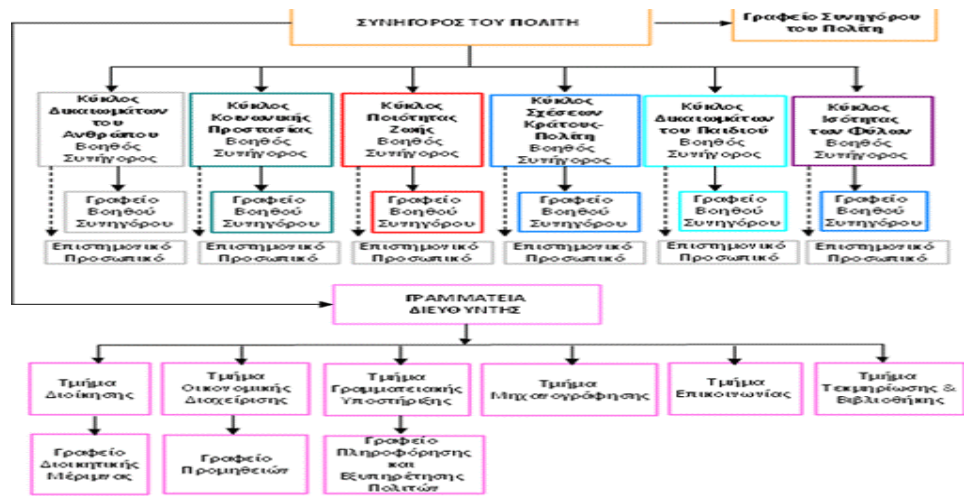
ΣΥΝΗΓΟΡΟΣ ΤΟΥ ΠΟΛΙΤΗ

Γραφείο Συνηγόρου του Πολίτη

Κύκλος Δικαιωμάτων του Ανθρώπου Βοηθός Συνήγορος

Κύκλος Κοινωνικής Προστασίας Βοηθός Συνήγορος

Κύκλος Ποιότητας Ζωής Βοηθός Συνήγορος

Κύκλος Σχέσεων Κράτους-Πολίτη Βοηθός Συνήγορος

Κύκλος Δικαιωμάτων του Παιδιού Βοηθός Συνήγορος

Κύκλος Ισότητας των Φύλων Βοηθός Συνήγορος

Γραφείο Βοηθού Συνηγόρου

Γραφείο Βοηθού Συνηγόρου

Γραφείο Βοηθού Συνηγόρου

Γραφείο Βοηθού Συνηγόρου

Γραφείο Βοηθού Συνηγόρου

Γραφείο Βοηθού Συνηγόρου

Επιστημονικό Προσωπικό

Επιστημονικό Προσωπικό

Επιστημονικό Προσωπικό

Επιστημονικό Προσωπικό

Επιστημονικό Προσωπικό

Επιστημονικό Προσωπικό

ΓΡΑΜΜΑΤΕΙΑ ΔΙΕΥΘΥΝΤΗΣ

Τμήμα Διοίκησης

Τμήμα Οικονομικής Διαχείρισης

Τμήμα Γραμματειακής Υποστήριξης

Τμήμα Μηχανογράφησης

Τμήμα Επικοινωνίας

Τμήμα Τεκμηρίωσης & Βιβλιοθήκης

Γραφείο Διοικητικής Μέριμνας

Γραφείο Προμηθειών

Γραφείο Πληροφόρησης και Εξυπηρέτησης Πολιτών